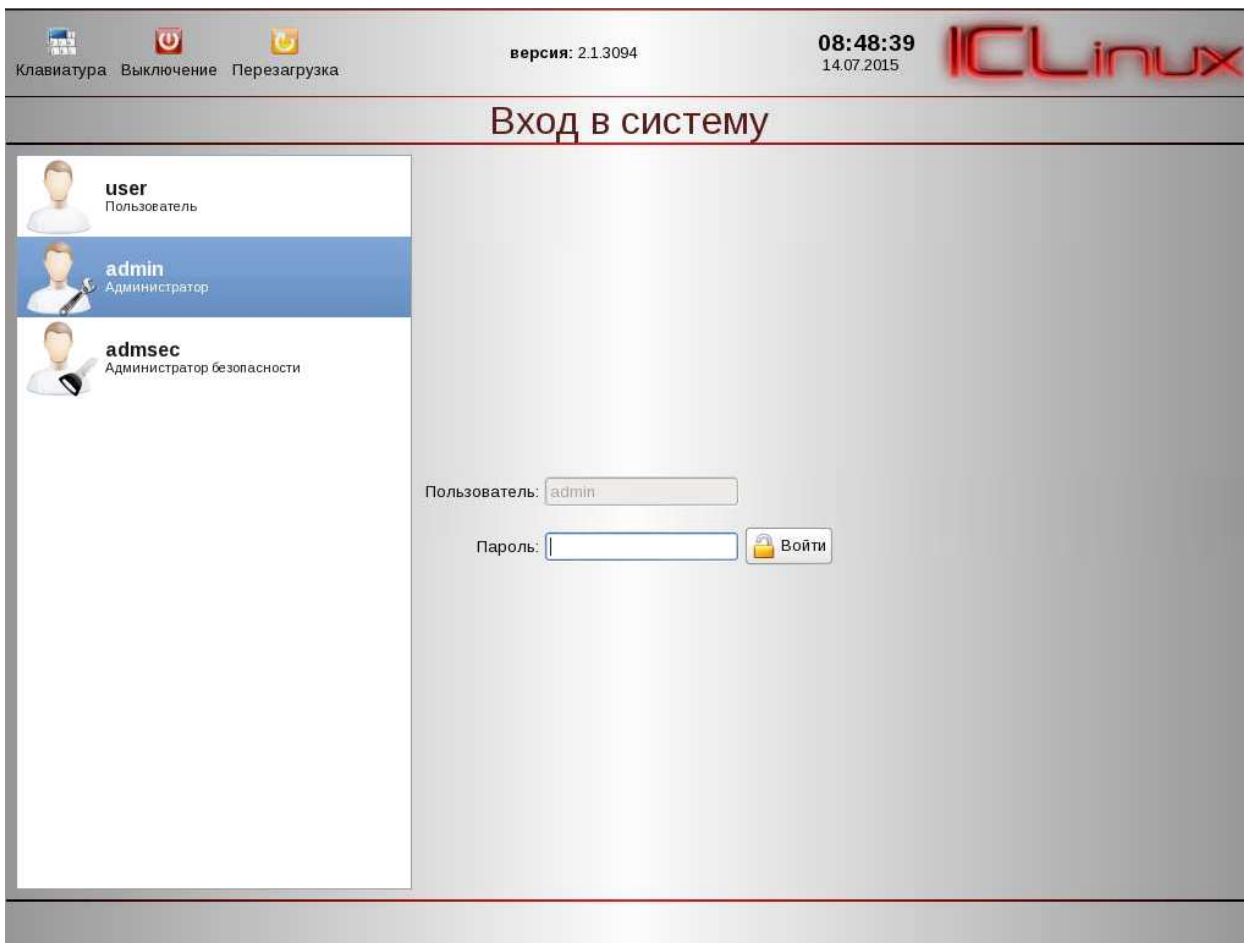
Клавиатура Выключение Перезагрузка

версия: 2.1.3094

08:48:39
14.07.2015

ICLinux

Вход в систему

user
Пользователь

admin
Администратор

admsec
Администратор безопасности

Пользователь: admin

Пароль:

Войти